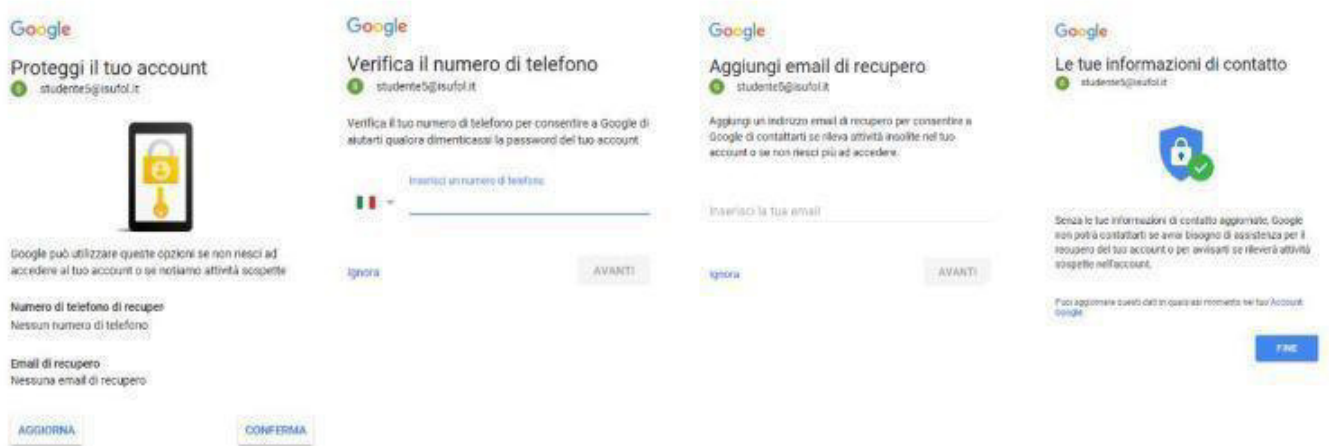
Google

Proteggi il tuo account

studente5@isufol.it

Google può utilizzare queste opzioni se non riesci ad accedere al tuo account o se notiamo attività sospette

Numero di telefono di recuper
Nessun numero di telefono

Email di recupero
Nessuna email di recupero

AGGIORNA

CONFERMA

Google

Verifica il numero di telefono

studente5@isufol.it

Verifica il tuo numero di telefono per consentire a Google di aiutarti qualora dimenticassi la password del tuo account

Inserisci un numero di telefono

Ignora

AVANTI

Google

Aggiungi email di recupero

studente5@isufol.it

Aggiungi un indirizzo email di recupero per consentire a Google di contattarti se rileva attività insolite nel tuo account o se non riesci più ad accedere.

Inserisci la tua email

Ignora

AVANTI

Google

Le tue informazioni di contatto

studente5@isufol.it

Senza le tue informazioni di contatto aggiornate, Google non potrà contattarti se avrai bisogno di assistenza per il recupero del tuo account o per avvisarti se rileverà attività sospette nell'account.

Puoi aggiornare questi dati in qualsiasi momento nel tuo Account Google.

FINE